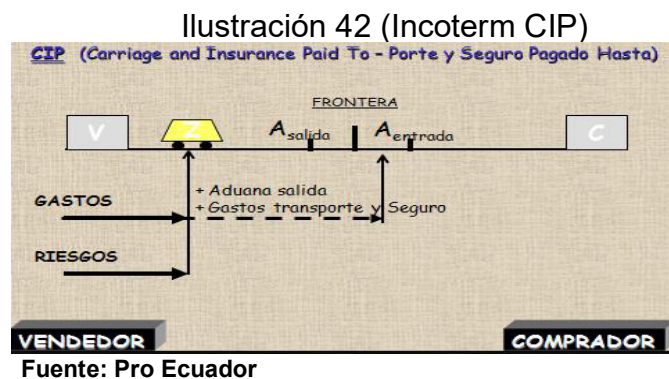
Ilustración 42 (Incoterm CIP)

CIP (Carriage and Insurance Paid To - Porte y Seguro Pagado Hasta)

FRONTERA

V

Z

$A_{salida}$

$A_{entrada}$

C

GASTOS

+ Aduana salida
+ Gastos transporte y Seguro

RIESGOS

VENDEDOR

COMPRADOR

Fuente: Pro Ecuador